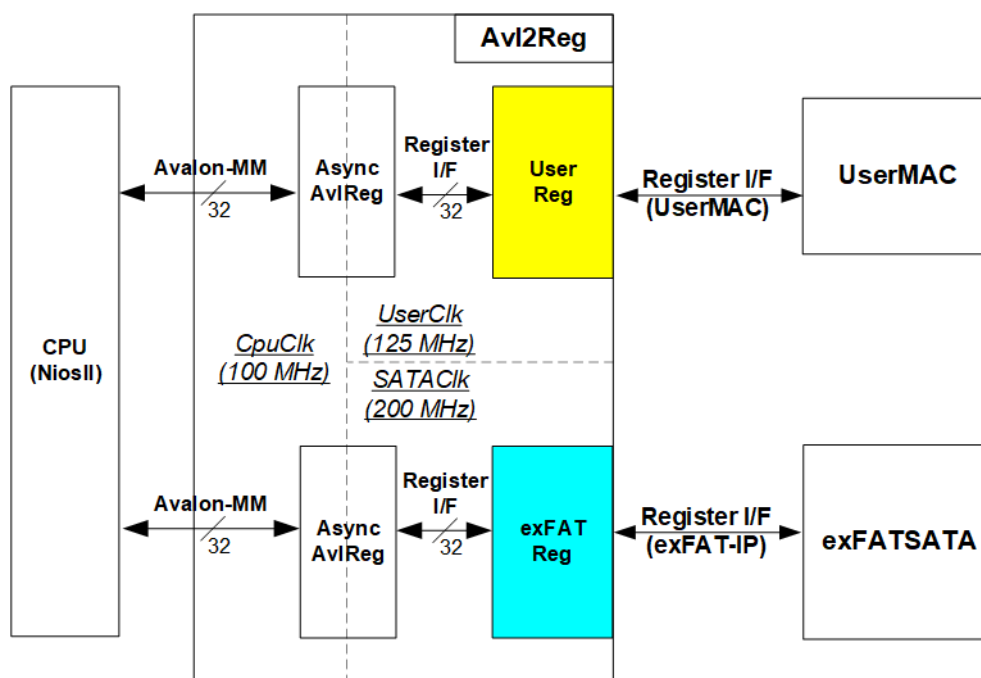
Avl2Reg

Avalon-MM
32

Async AvlReg

Register I/F
32

User Reg

Register I/F (UserMAC)

UserMAC

CPU (NiosII)

CpuClk (100 MHz)

UserClk (125 MHz)

SATAClk (200 MHz)

Avalon-MM
32

Async AvlReg

Register I/F
32

exFAT Reg

Register I/F (exFAT-IP)

exFATSATA